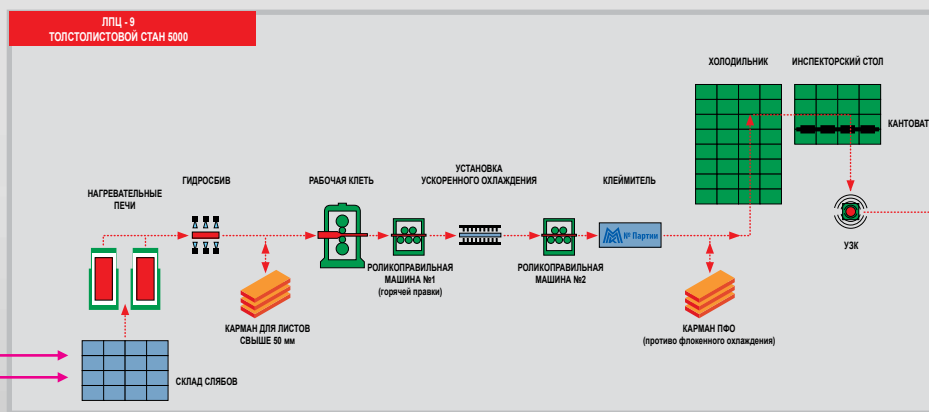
ЛПЦ - 9
ТОЛСТОЛИСТОВОЙ СТАН 5000

ХОЛОДИЛЬНИК

ИНСПЕКТОРСКИЙ СТОЛ

КАНТОВАТ

НАГРЕВАТЕЛЬНЫЕ ПЕЧИ

ГИДРОСБИВ

РАБОЧАЯ КЛЕТЬ

УСТАНОВКА УСКОРЕННОГО ОХЛАЖДЕНИЯ

КЛЕЙМИТЕЛЬ

№ Партии

УЗК

РОЛИКОПРАВИЛЬНАЯ МАШИНА №1 (горячей правки)

РОЛИКОПРАВИЛЬНАЯ МАШИНА №2

КАРМАН ДЛЯ ЛИСТОВ СВЫШЕ 50 мм

КАРМАН ПФО (противо флокенного охлаждения)

СКЛАД СЛЯБОВ